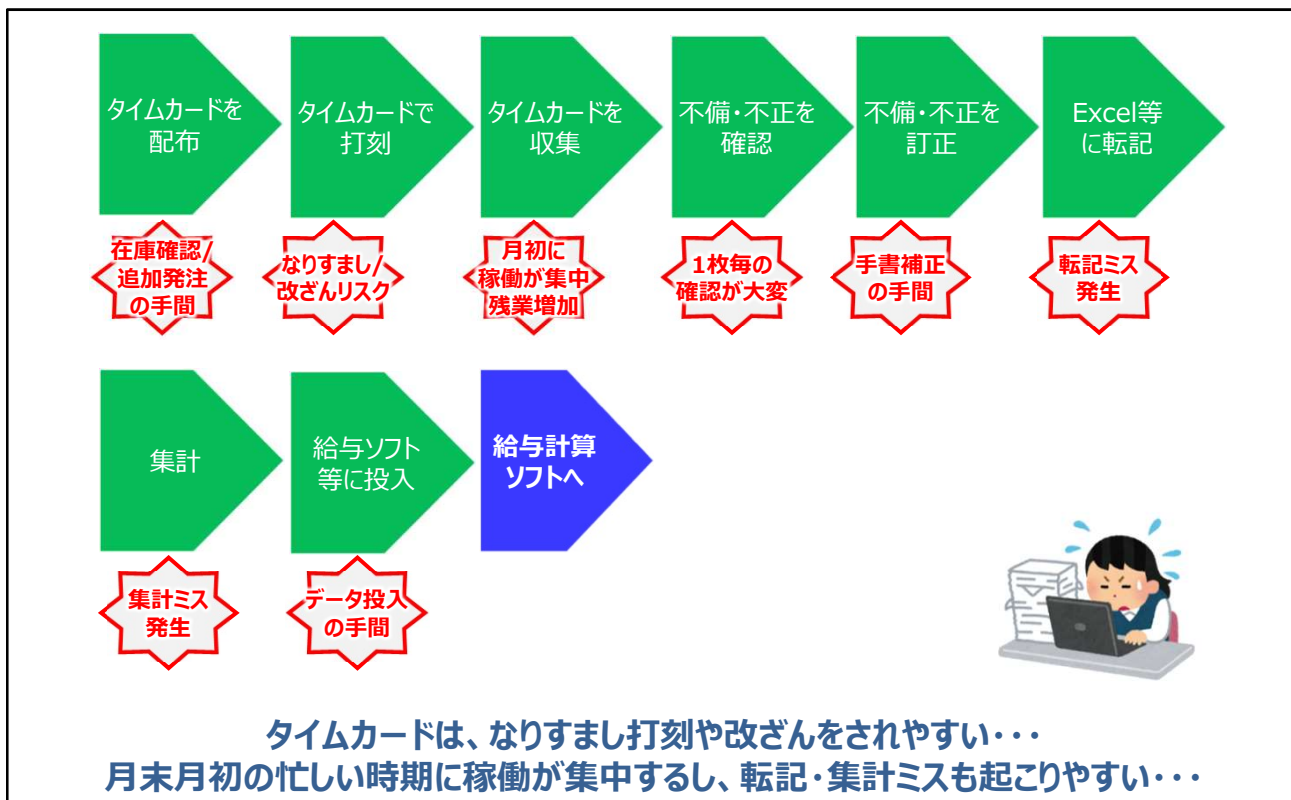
タイムカードを配布

在庫確認/追加発注の手間

タイムカードで打刻

なりすまし/改ざんリスク

タイムカードを収集

月初に稼働が集中残業増加

不備・不正を確認

1枚毎の確認が大変

不備・不正を訂正

手書補正の手間

Excel等に転記

転記ミス発生

集計

集計ミス発生

給与ソフト等に投入

データ投入の手間

給与計算ソフトへ

タイムカードは、なりすまし打刻や改ざんをされやすい・・・
月末月初の忙しい時期に稼働が集中するし、転記・集計ミスも起こりやすい・・・